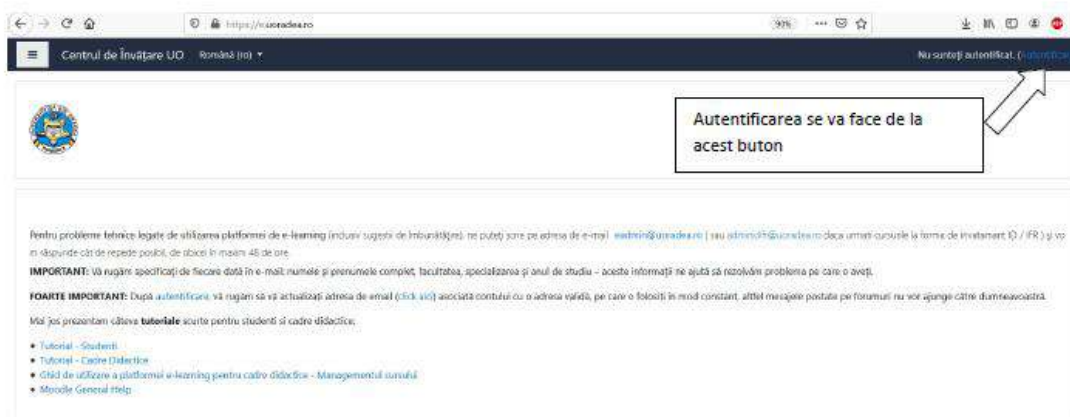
https://e.uoradea.ro

90%

Centrul de Învățare UO Română (ro)

Nu sunteți autentificat. (Autentificare)

Autentificarea se va face de la acest buton

Pentru probleme tehnice legate de utilizarea platformei de e-learning (inclusiv sugestii de îmbunătățire), ne puteți scrie pe adresa de e-mail: eadmin@uoradea.ro | sau admin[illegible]@uoradea.ro dacă urmați cursurile la forma de învățământ ID / IFR ) și vă vom răspunde cât de repede posibil, de obicei în maxim 48 de ore.

IMPORTANT: Vă rugăm specificați de fiecare dată în e-mail: numele și prenumele complet, facultatea, specializarea și anul de studiu – aceste informații ne ajută să rezolvăm problema pe care o aveți.

FOARTE IMPORTANT: După autentificare, vă rugăm să vă actualizați adresa de email (click aici) asociată contului cu o adresă validă, pe care o folosiți în mod constant, altfel mesajele postate pe forumuri nu vor ajunge către dumneavoastră.

Mai jos prezentam câteva tutoriale scurte pentru studenti și cadre didactice:

• Tutorial - Studenti
• Tutorial - Cadre Didactice
• Ghid de utilizare a platformei e-learning pentru cadre didactice - Managementul cursului
• Moodle General Help